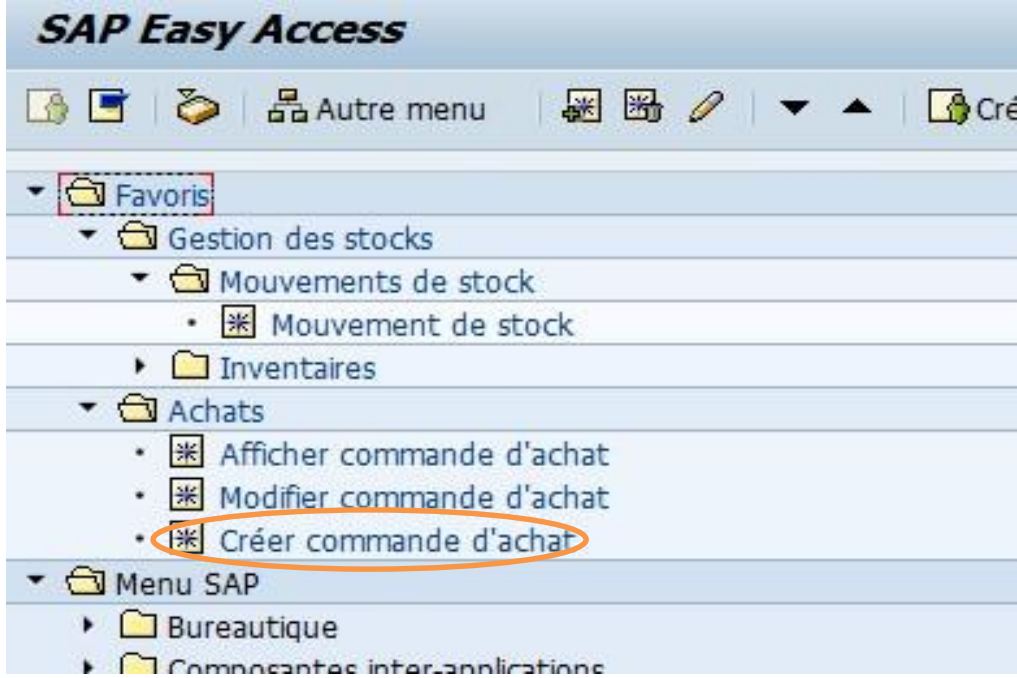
SAP Easy Access

Autre menu

Cré

Favoris
Gestion des stocks
Mouvements de stock
Mouvement de stock
Inventaires
Achats
Afficher commande d'achat
Modifier commande d'achat
Créer commande d'achat
Menu SAP
Bureautique
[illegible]